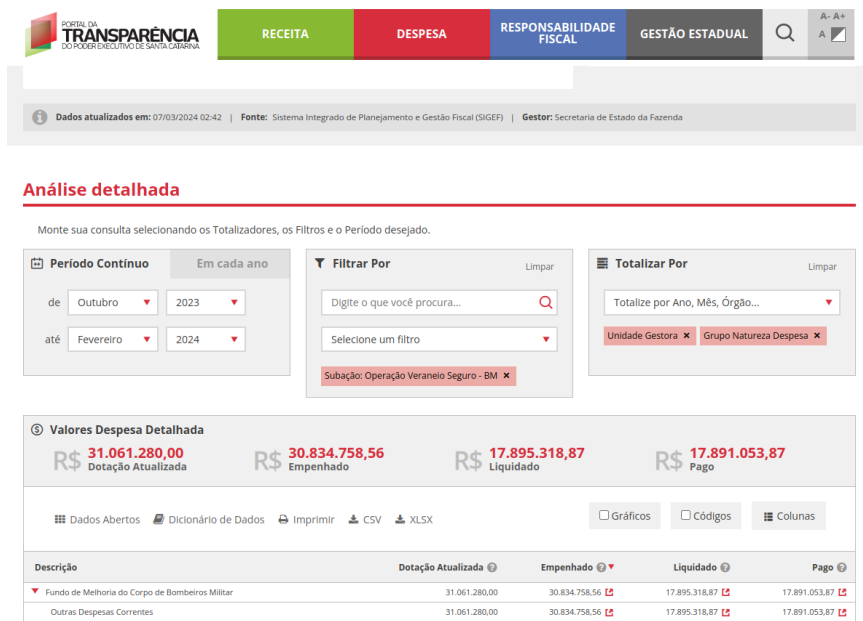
PORTAL DA TRANSPARÊNCIA DO PODER EXECUTIVO DE SANTA CATARINA

RECEITA | DESPESA | RESPONSABILIDADE FISCAL | GESTÃO ESTADUAL

A- A+
A

Dados atualizados em: 07/03/2024 02:42 | Fonte: Sistema Integrado de Planejamento e Gestão Fiscal (SIGEF) | Gestor: Secretaria de Estado da Fazenda

Análise detalhada

Monte sua consulta selecionando os Totalizadores, os Filtros e o Período desejado.

Período Contínuo
Em cada ano
de Outubro 2023
até Fevereiro 2024

Filtrar Por
Limpar
Digite o que você procura...
Selecione um filtro
Subação: Operação Veraneio Seguro - BM ×

Totalizar Por
Limpar
Totalize por Ano, Mês, Órgão...
Unidade Gestora × Grupo Natureza Despesa ×

Valores Despesa Detalhada
R$ 31.061.280,00 Dotação Atualizada
R$ 30.834.758,56 Empenhado
R$ 17.895.318,87 Liquidado
R$ 17.891.053,87 Pago

Dados Abertos Dicionário de Dados Imprimir CSV XLSX
Gráficos Códigos Colunas

| Descrição | Dotação Atualizada | Empenhado | Liquidado | Pago |
|---|---|---|---|---|
| Fundo de Melhoria do Corpo de Bombeiros Militar | 31.061.280,00 | 30.834.758,56 | 17.895.318,87 | 17.891.053,87 |
| Outras Despesas Correntes | 31.061.280,00 | 30.834.758,56 | 17.895.318,87 | 17.891.053,87 |